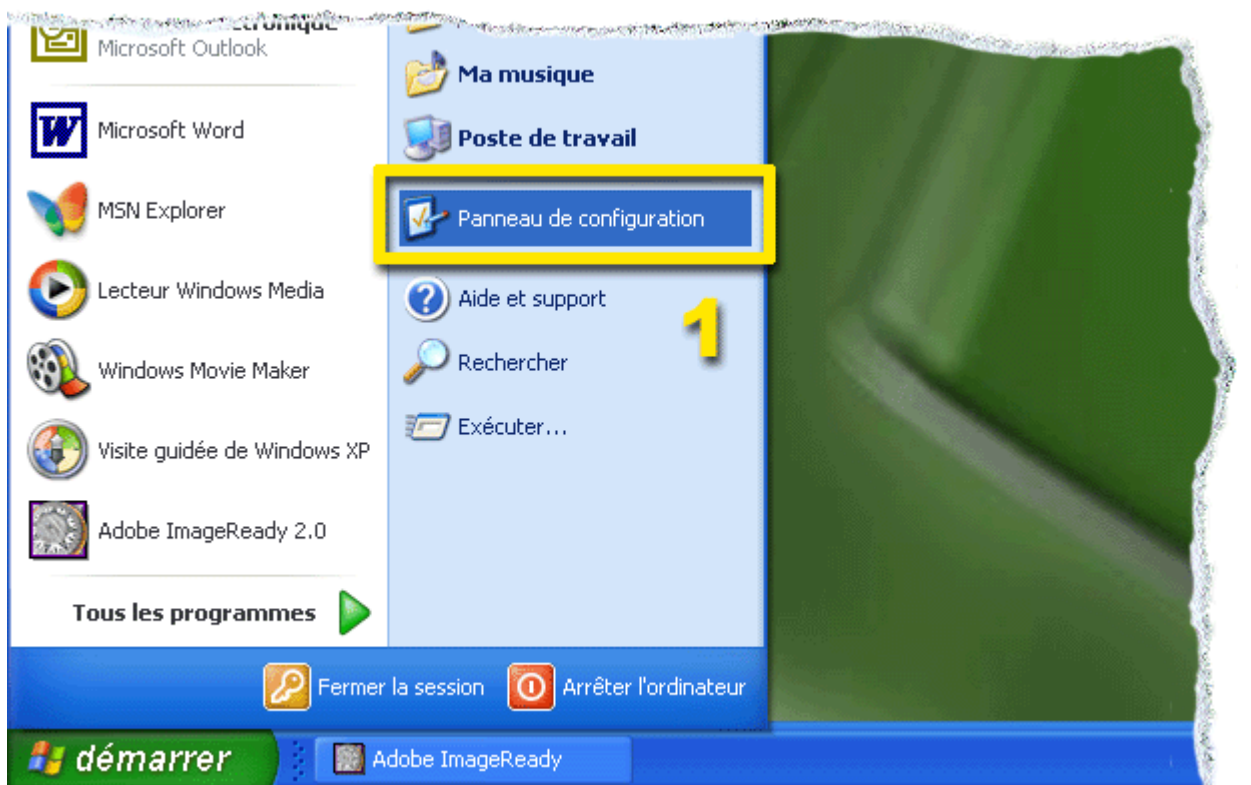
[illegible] électronique
Microsoft Outlook

Microsoft Word

MSN Explorer

Lecteur Windows Media

Windows Movie Maker

Visite guidée de Windows XP

Adobe ImageReady 2.0

Tous les programmes

Ma musique

Poste de travail

Panneau de configuration

Aide et support

Rechercher

Exécuter...

1

Fermer la session

Arrêter l'ordinateur

démarrer

Adobe ImageReady